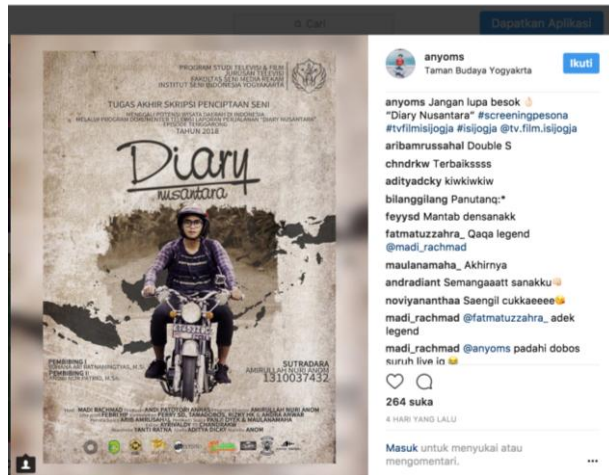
Cari

Dapatkan Aplikasi

PROGRAM STUDI TELEVISI & FILM
JURUSAN TELEVISI
FAKULTAS SENI MEDIA REKAM
INSTITUT SENI INDONESIA YOGYAKARTA

TUGAS AKHIR SKRIPSI PENCIPTAAN SENI

TAHUN 2018

Diary
nusantara

PEMBIMBING I
PEMBIMBING II

SUTRADARA
AMIRULLAH NURI ANOM
1310037432

anyoms
Taman Budaya Yogyakrta

Ikuti

anyoms Jangan lupa besok
"Diary Nusantara" #screeningpesona #tvfilmisijogja #isijogja @tv.film.isijogja

aribamrussahal Double S

chndrkw Terbaikssss

adityadcky kiwkiwkiw

bilanggilang Panutanq:*

feyysd Mantab densanakk

fatmatuzzahra_ Qaqa legend @madi_rachmad

maulanamaha_ Akhirnya

andradiant Semangaaatt sanakku

noviyananthaa Saengil cukkaeeee

madi_rachmad @fatmatuzzahra_ adek legend

madi_rachmad @anyoms padahi dobos suruh live jo

264 suka

4 HARI YANG LALU

Masuk untuk menyukai atau mengomentari.